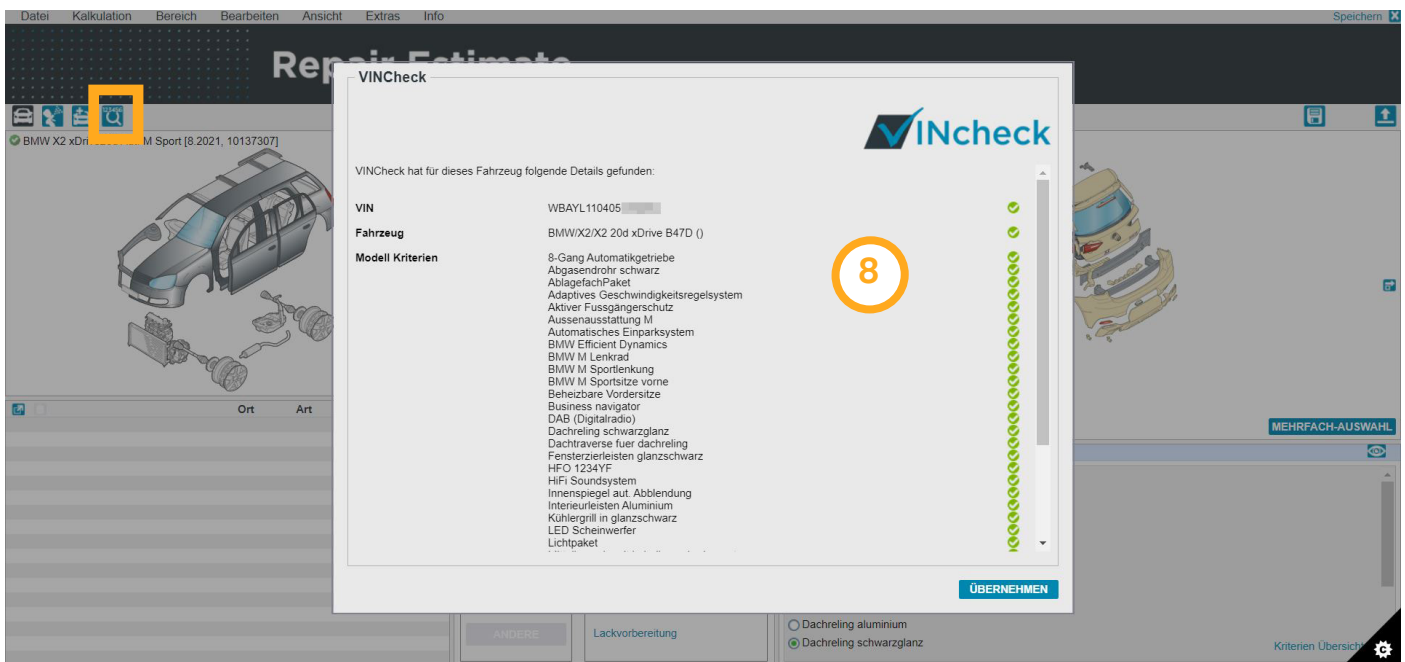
Datei Kalkulation Bereich Bearbeiten Ansicht Extras Info

Speichern

Repair Estimate

BMW X2 xDri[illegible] M Sport [8.2021, 10137307]

Ort Art

MEHRFACH-AUSWAHL

VINCheck

VINcheck

VINCheck hat für dieses Fahrzeug folgende Details gefunden:

| | |
|---|---|
| VIN | WBAYL110405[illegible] |
| Fahrzeug | BMW/X2/X2 20d xDrive B47D () |
| Modell Kriterien | 8-Gang Automatikgetriebe<br>Abgasendrohr schwarz<br>AblagefachPaket<br>Adaptives Geschwindigkeitsregelsystem<br>Aktiver Fussgängerschutz<br>Aussenausstattung M<br>Automatisches Einparksystem<br>BMW Efficient Dynamics<br>BMW M Lenkrad<br>BMW M Sportlenkung<br>BMW M Sportsitze vorne<br>Beheizbare Vordersitze<br>Business navigator<br>DAB (Digitalradio)<br>Dachreling schwarzglanz<br>Dachtraverse fuer dachreling<br>Fensterzierleisten glanzschwarz<br>HFO 1234YF<br>HiFi Soundsystem<br>Innenspiegel aut. Abblendung<br>Interieurleisten Aluminium<br>Kühlergrill in glanzschwarz<br>LED Scheinwerfer<br>Lichtpaket |

8

ÜBERNEHMEN

ANDERE

Lackvorbereitung

Dachreling aluminium
Dachreling schwarzglanz

Kriterien Übersicht